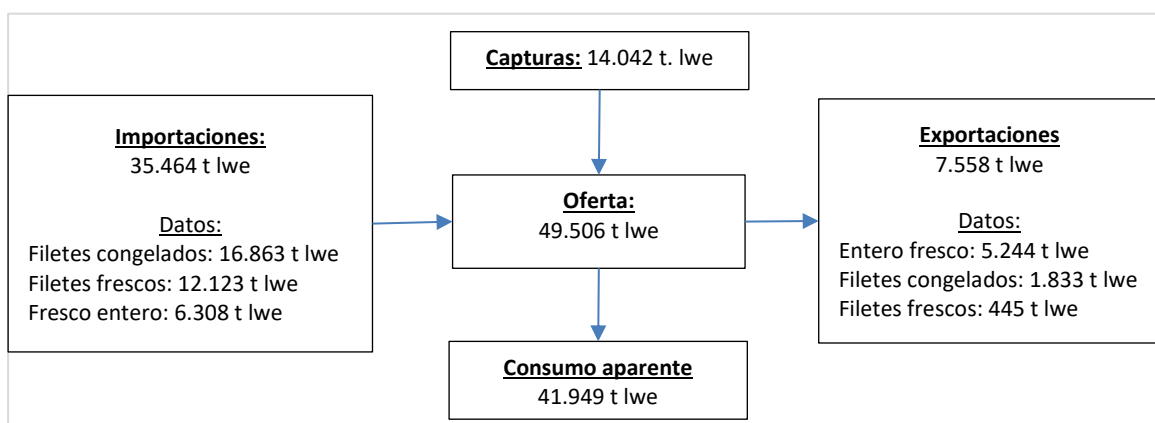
Capturas: 14.042 t. lwe

Importaciones:
35.464 t lwe

Datos:
Filetes congelados: 16.863 t lwe
Filetes frescos: 12.123 t lwe
Fresco entero: 6.308 t lwe

Oferta:
49.506 t lwe

Exportaciones
7.558 t lwe

Datos:
Entero fresco: 5.244 t lwe
Filetes congelados: 1.833 t lwe
Filetes frescos: 445 t lwe

Consumo aparente
41.949 t lwe